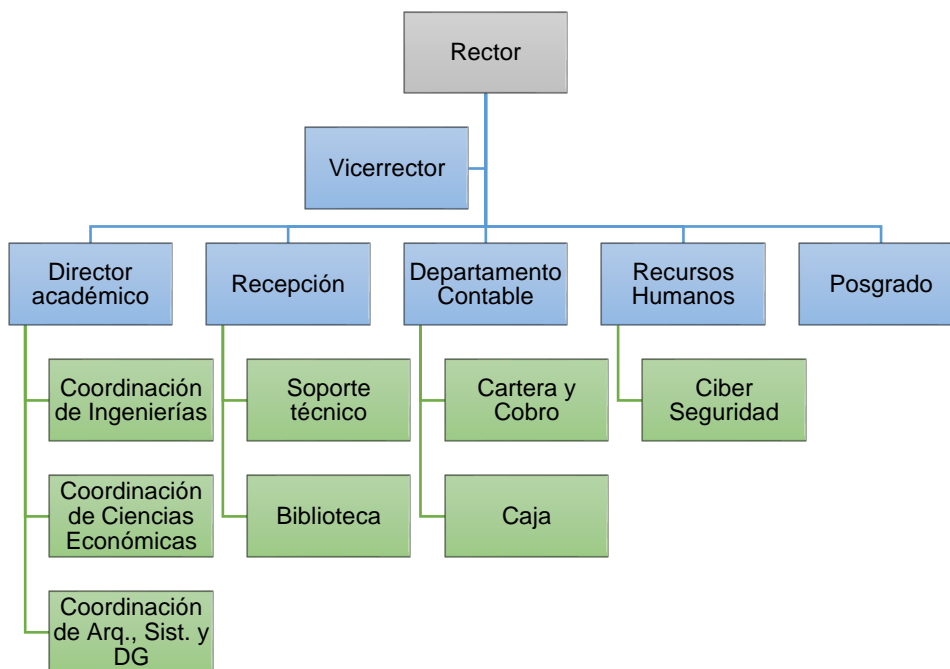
Rector

Vicerrector

Director académico

Recepción

Departamento Contable

Recursos Humanos

Posgrado

Coordinación de Ingenierías

Coordinación de Ciencias Económicas

Coordinación de Arq., Sist. y DG

Soporte técnico

Biblioteca

Cartera y Cobro

Caja

Ciber Seguridad